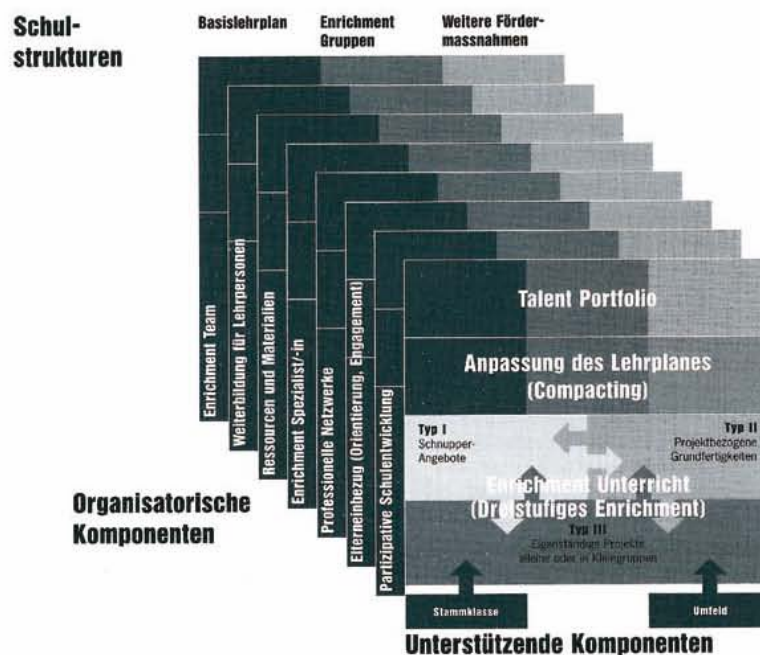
Schulstrukturen

Basislehrplan

Enrichment Gruppen

Weitere Fördermassnahmen

Enrichment Team

Weiterbildung für Lehrpersonen

Ressourcen und Materialien

Enrichment Spezialist/-in

Professionelle Netzwerke

Elterneinbezug (Orientierung, Engagement)

Partizipative Schulentwicklung

Talent Portfolio

Anpassung des Lehrplanes (Compacting)

Typ I Schnupper-Angebote

Typ II Projektbezogene Grundfertigkeiten

Enrichment Unterricht (Dreistufiges Enrichment)

Typ III Eigenständige Projekte alleine oder in Kleingruppen

Organisatorische Komponenten

Stammklasse

Umfeld

Unterstützende Komponenten